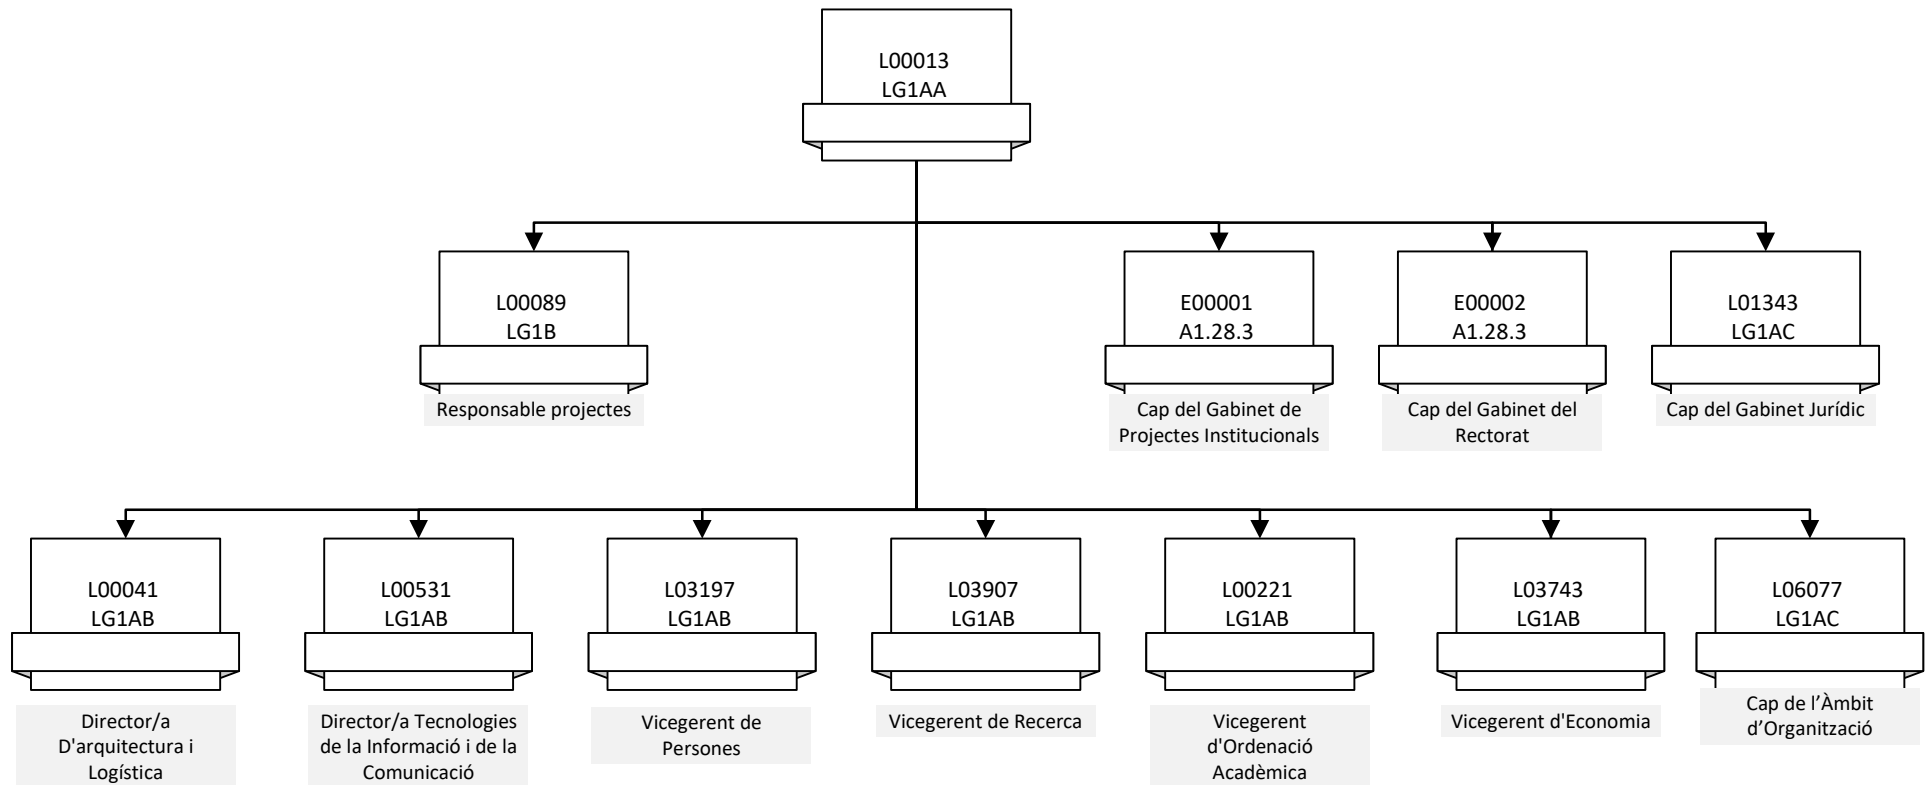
L00013
LG1AA

L00089
LG1B
Responsable projectes

E00001
A1.28.3
Cap del Gabinet de Projectes Institucionals

E00002
A1.28.3
Cap del Gabinet del Rectorat

L01343
LG1AC
Cap del Gabinet Jurídic

L00041
LG1AB
Director/a D'arquitectura i Logística

L00531
LG1AB
Director/a Tecnologies de la Informació i de la Comunicació

L03197
LG1AB
Vicegerent de Persones

L03907
LG1AB
Vicegerent de Recerca

L00221
LG1AB
Vicegerent d'Ordenació Acadèmica

L03743
LG1AB
Vicegerent d'Economia

L06077
LG1AC
Cap de l'Àmbit d'Organització